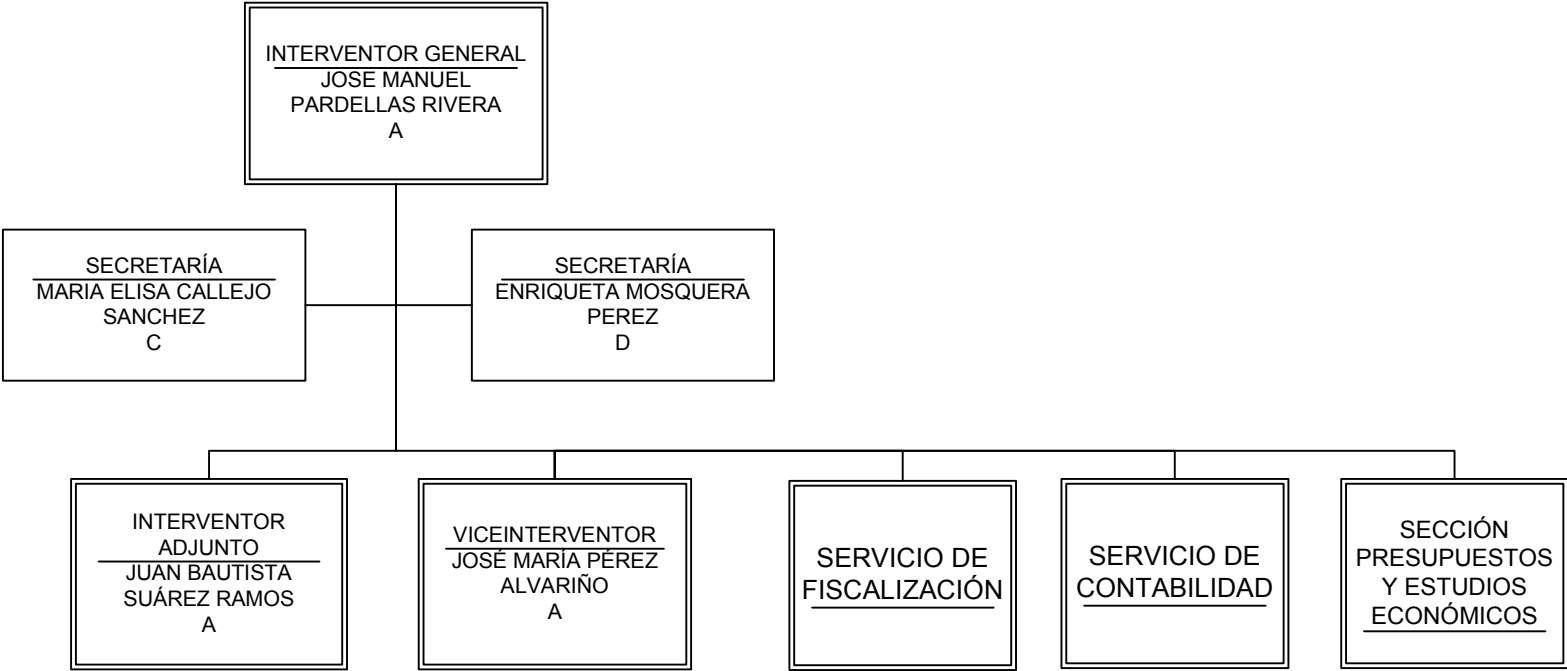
INTERVENTOR GENERAL
JOSE MANUEL PARDELLAS RIVERA
A

SECRETARÍA
MARIA ELISA CALLEJO SANCHEZ
C

SECRETARÍA
ENRIQUETA MOSQUERA PEREZ
D

INTERVENTOR ADJUNTO
JUAN BAUTISTA SUÁREZ RAMOS
A

VICEINTERVENTOR
JOSÉ MARÍA PÉREZ ALVARIÑO
A

SERVICIO DE FISCALIZACIÓN

SERVICIO DE CONTABILIDAD

SECCIÓN PRESUPUESTOS Y ESTUDIOS ECONÓMICOS